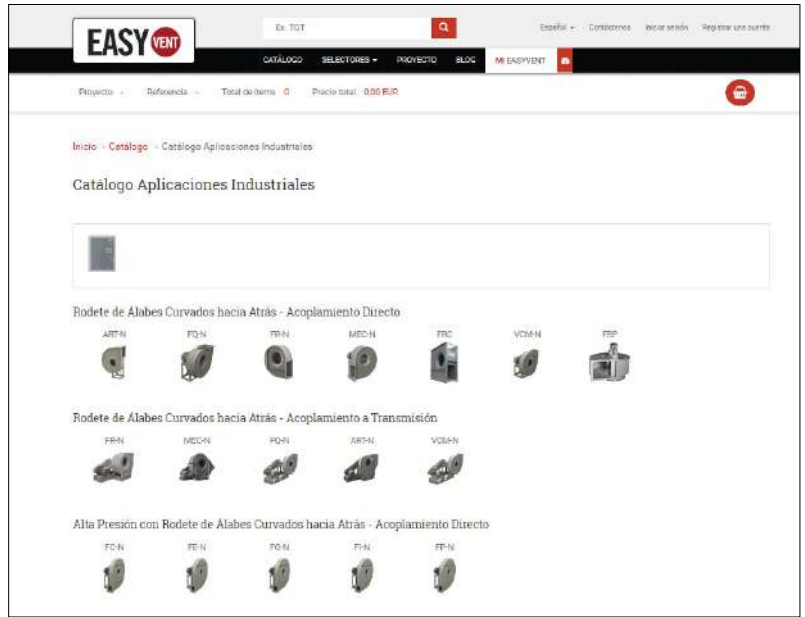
EASY VENT

Ex. TGT

Español ▾ Contáctenos Iniciar sesión Registrar una cuenta

CATÁLOGO SELECTORES ▾ PROYECTO BLOG MI EASYVENT

Proyecto ▾ Referencia ▾ Total de items 0 Precio total 0.00 EUR

Inicio › Catálogo › Catálogo Aplicaciones Industriales

Catálogo Aplicaciones Industriales

Rodete de Álabes Curvados hacia Atrás - Acoplamiento Directo

ART-N FQ-N FR-N MEC-N FRC VCM-N FRP

Rodete de Álabes Curvados hacia Atrás - Acoplamiento a Transmisión

FR-N MEC-N FQ-N ART-N VCM-N

Alta Presión con Rodete de Álabes Curvados hacia Atrás - Acoplamiento Directo

FC-N FE-N FG-N FI-N FP-N